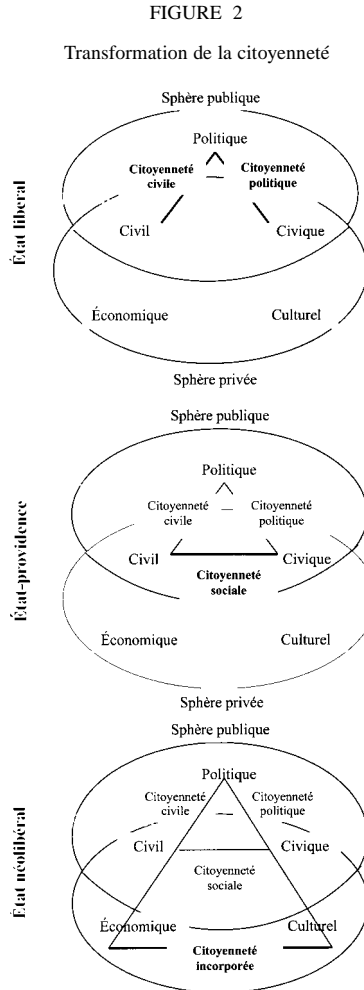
FIGURE 2

Transformation de la citoyenneté

État libéral

Sphère publique

Politique

Citoyenneté civile

Citoyenneté politique

Civil

Civique

Économique

Culturel

Sphère privée

État-providence

Sphère publique

Politique

Citoyenneté civile

Citoyenneté politique

Civil

Civique

Citoyenneté sociale

Économique

Culturel

Sphère privée

État néolibéral

Sphère publique

Politique

Citoyenneté civile

Citoyenneté politique

Civil

Civique

Citoyenneté sociale

Économique

Culturel

Citoyenneté incorporée